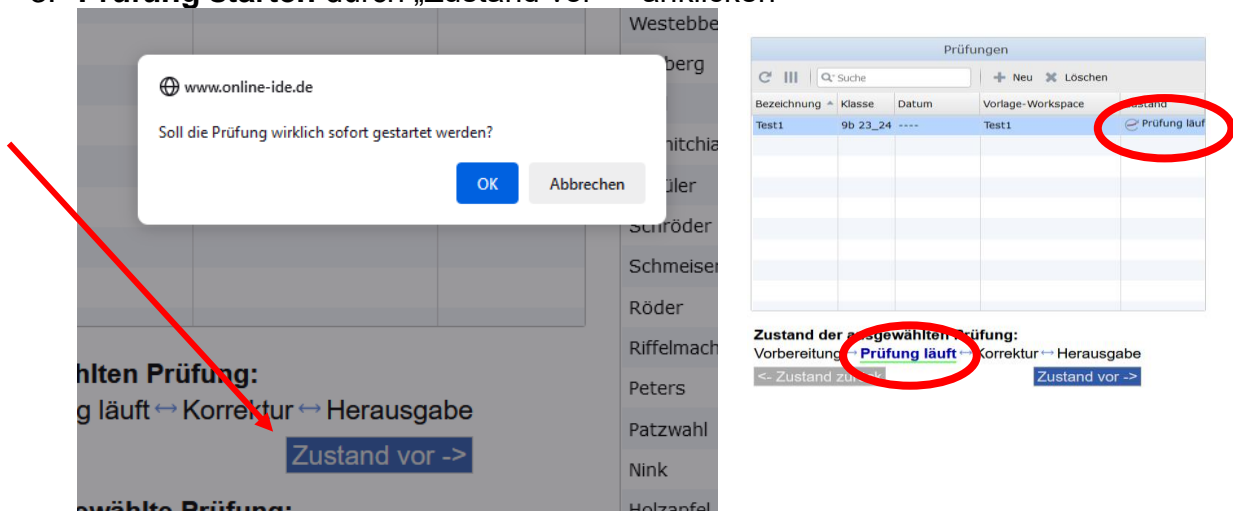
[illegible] Prüfung starten durch „Zustand vor" anklicken

www.online-ide.de

Soll die Prüfung wirklich sofort gestartet werden?

OK Abbrechen

Westebbe
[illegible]berg
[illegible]nitchia
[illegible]üler
Schröder
Schmeiser
Röder
Riffelmach
Peters
Patzwahl
Nink
Holzapfel

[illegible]hlten Prüfung:
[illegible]g läuft ↔ Korrektur ↔ Herausgabe

Zustand vor ->

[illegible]wählte Prüfung:

Prüfungen

Suche + Neu ✖ Löschen

| Bezeichnung | Klasse | Datum | Vorlage-Workspace | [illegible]stand |
|---|---|---|---|---|
| Test1 | 9b 23_24 | ---- | Test1 | Prüfung läuf |

Zustand der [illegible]gewählten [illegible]üfung:
Vorbereitung ↔ Prüfung läuft ↔ Korrektur ↔ Herausgabe
<- Zustand zu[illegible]
Zustand vor ->